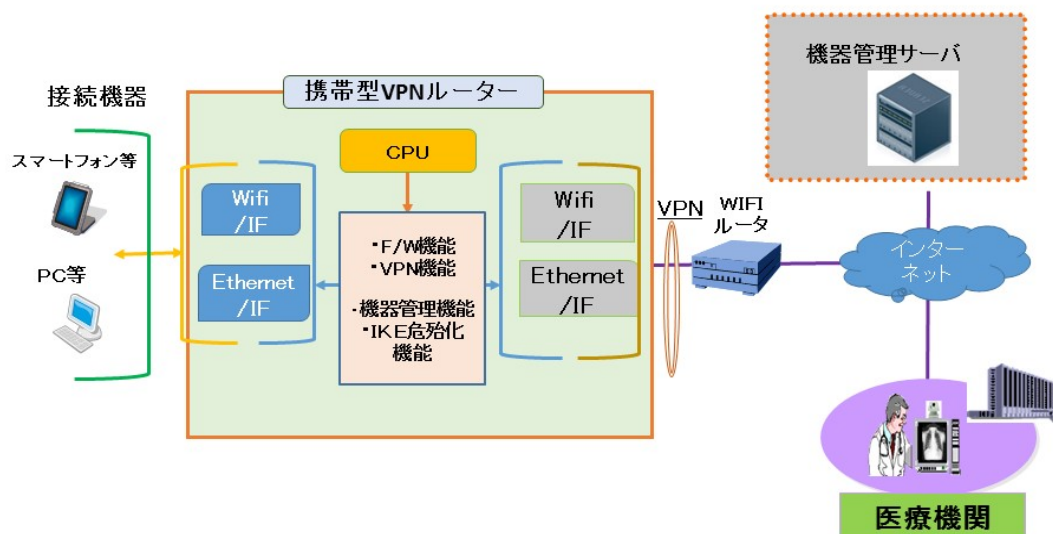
機器管理サーバ

接続機器

携帯型VPNルーター

スマートフォン等

PC等

CPU

Wifi
/IF

Ethernet
/IF

・F/W機能
・VPN機能

・機器管理機能
・IKE危殆化
機能

Wifi
/IF

Ethernet
/IF

VPN

WIFI
ルータ

インターネット

医療機関